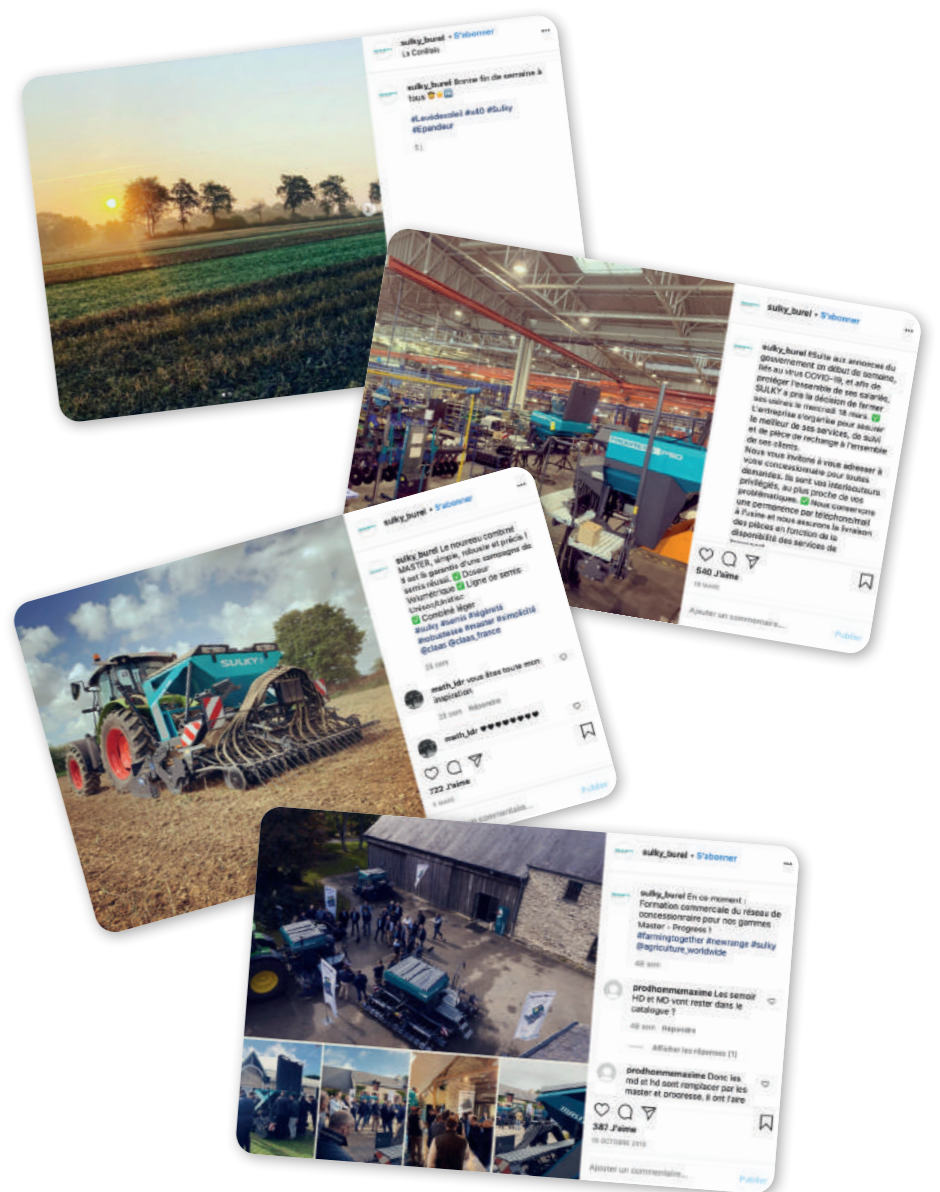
sulky_burel • S'abonner
La Cordais

sulky_burel Bonne fin de semaine à tous

#Levédesoleil #x40 #Sulky #Epandeur

sulky_burel • S'abonner

sulky_burel #Suite aux annonces du gouvernement en début de semaine, liés au virus COVID-19, et afin de protéger l'ensemble de ses salariés, SULKY a pris la décision de fermer ses usines le mercredi 18 mars. L'entreprise s'organise pour assurer le meilleur de ses services, de suivi et de pièce de rechange à l'ensemble de ses clients.
Nous vous invitons à vous adresser à votre concessionnaire pour toutes demandes. Ils sont vos interlocuteurs privilégiés, au plus proche de vos problématiques. Nous conservons une permanence par téléphone/mail à l'usine et nous assurons la livraison des pièces en fonction de la disponibilité des services de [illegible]

540 J'aime

Ajouter un commentaire... Publier

sulky_burel • S'abonner

sulky_burel Le nouveau combiné MASTER, simple, robuste et précis ! Il est le garantie d'une campagne de semis réussi. Doseur volumétrique Ligne de semis Unisoc/Unitec
Combiné léger
#sulky #semis #légèreté #robustesse #master #simplicité @claas @claas_france

math_ldr vous êtes toute mon inspiration
Répondre

math_ldr ♥♥♥♥♥♥

722 J'aime

sulky_burel • S'abonner

sulky_burel En ce moment : Formation commerciale du réseau de concessionnaire pour nos gammes Master - Progress ! #farmingtogether #newrange #sulky @agriculture_worldwide

prodhommemaxime Les semoir HD et MD vont rester dans le catalogue ?
Répondre

Afficher les réponses (1)

prodhommemaxime Donc les md et hd sont remplacer par les master et progresse, il ont faire

387 J'aime
18 OCTOBRE 2019

Ajouter un commentaire... Publier